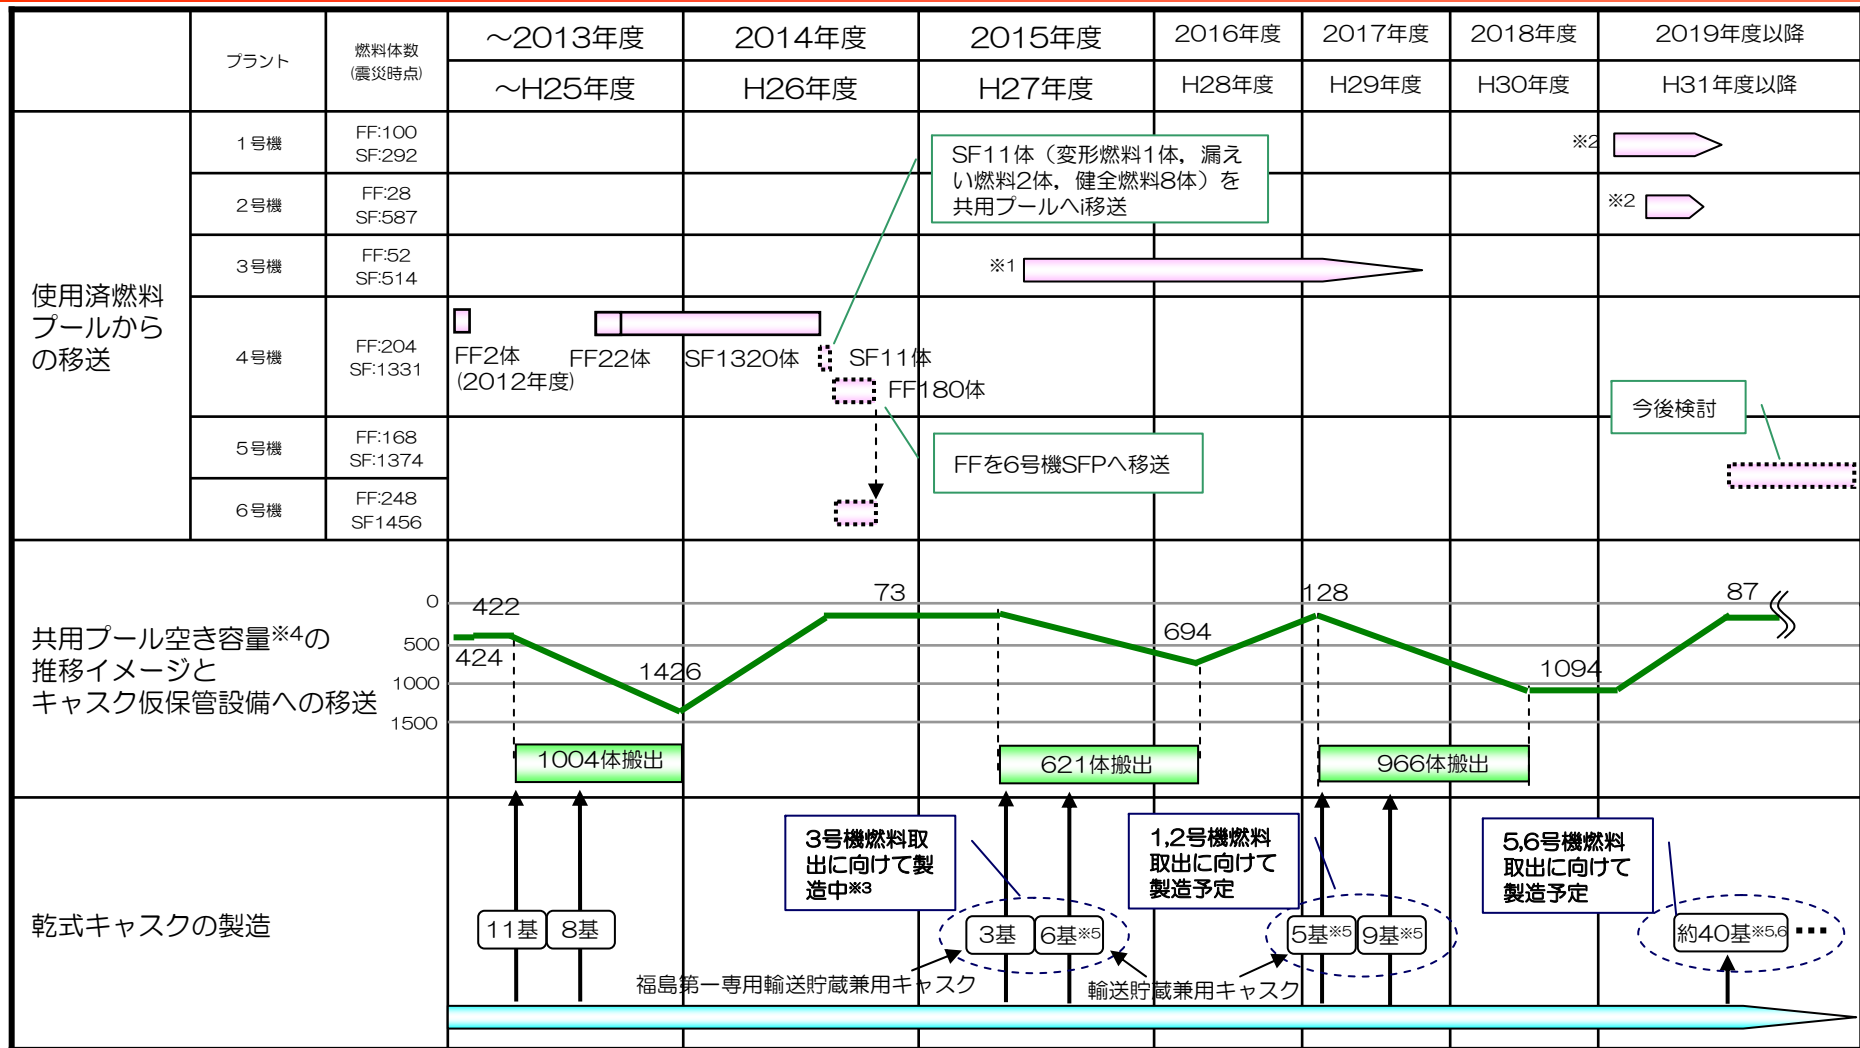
| | プラント | 燃料体数(震災時点) | ~2013年度 ~H25年度 | 2014年度 H26年度 | 2015年度 H27年度 | 2016年度 H28年度 | 2017年度 H29年度 | 2018年度 H30年度 | 2019年度以降 H31年度以降 |
|---|---|---|---|---|---|---|---|---|---|
| 使用済燃料プールからの移送 | 1号機 | FF:100 SF:292 | | | | | | ※2 | |
| | 2号機 | FF:28 SF:587 | | | | | | ※2 | |
| | 3号機 | FF:52 SF:514 | | | ※1 | | | | |
| | 4号機 | FF:204 SF:1331 | FF2体 (2012年度) FF22体 | SF1320体 SF11体 FF180体 | | | | | 今後検討 |
| | 5号機 | FF:168 SF:1374 | | | | | | | |
| | 6号機 | FF:248 SF1456 | | | | | | | |

SF11体（変形燃料1体，漏えい燃料2体，健全燃料8体）を共用プールへ移送

FFを6号機SFPへ移送

共用プール空き容量※4の推移イメージとキャスク仮保管設備への移送

0
500
1000
1500

422
424
1426
73
694
128
1094
87

1004体搬出
621体搬出
966体搬出

乾式キャスクの製造

3号機燃料取出に向けて製造中※3

1,2号機燃料取出に向けて製造予定

5,6号機燃料取出に向けて製造予定

11基
8基
3基
6基※5
5基※5
9基※5
約40基※5,6 ･･･

福島第一専用輸送貯蔵兼用キャスク
輸送貯蔵兼用キャスク